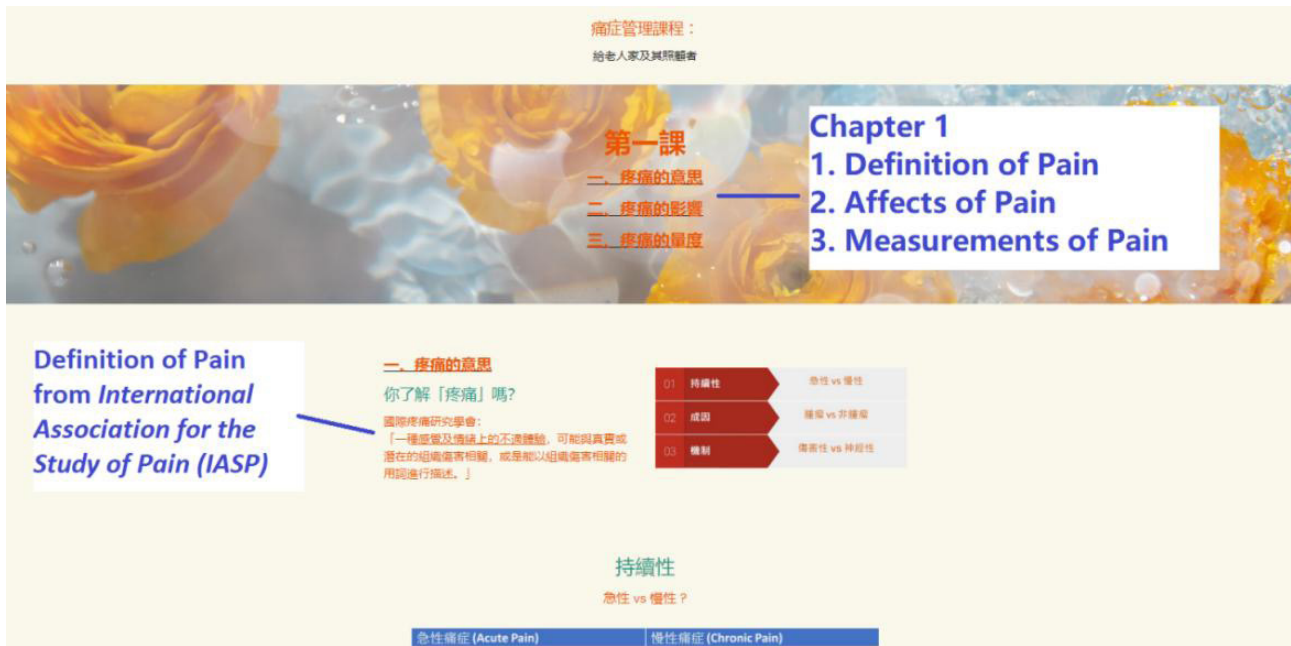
痛症管理課程：

給老人家及其照顧者

第一課

一、疼痛的意思

二、疼痛的影響

三、疼痛的量度

Chapter 1
1. Definition of Pain
2. Affects of Pain
3. Measurements of Pain

Definition of Pain from *International Association for the Study of Pain (IASP)*

一、疼痛的意思

你了解「疼痛」嗎?

國際疼痛研究學會：
「一種感覺及情緒上的不適體驗，可能與真實或潛在的組織傷害相關，或是能以組織傷害相關的用詞進行描述。」

| 01 | 持續性 | 急性 vs 慢性 |
|---|---|---|
| 02 | 成因 | 腫瘤 vs 非腫瘤 |
| 03 | 機制 | 傷害性 vs 神經性 |

持續性

急性 vs 慢性？

| 急性痛症 (Acute Pain) | 慢性痛症 (Chronic Pain) |
|---|---|